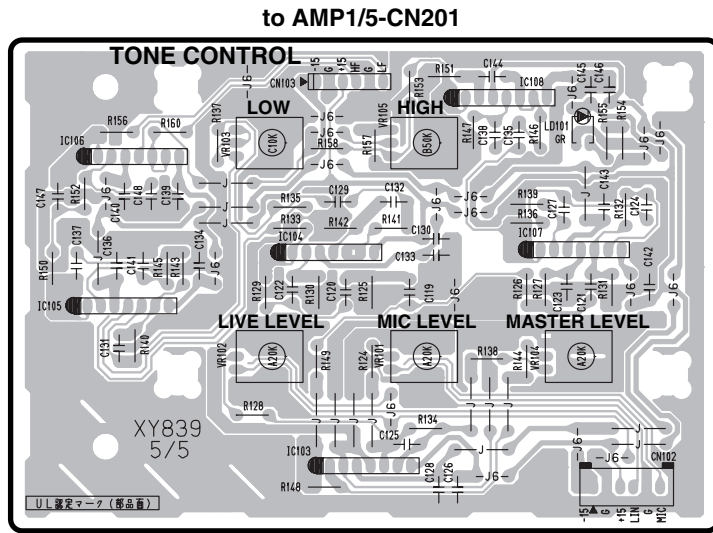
to AMP1/5-CN201

TONE CONTROL

CN103 -15 G +15 HF G LF

LOW

HIGH

R151 C144 R153 IC108 C145 C146

R156 R160 R137 VR103 C10K J6 J6 R158 VR105 R157 B50K R147 C138 C135 C134 R146 LD101 GR R155 R154

IC106

C147 R152 J6 C148 C139 C140 J J R135 C129 C132 J6 J6 R139 R136 C127 C143 R132 C124 J6 J6

R133 R142 R141 C130

C137 C136 C134 IC104 C133 IC107

R150 C141 R145 R143 J6 R129 C122 R130 C120 R125 C119 J6 R126 R127 C123 C121 R131 J6 C142 J6

IC105

LIVE LEVEL

MIC LEVEL

MASTER LEVEL

C131 R140 VR102 A20K R149 R124 VR101 A20K R138 R144 VR104 A20K

R128 J J J J J6 R134 J J J

XY839
5/5

IC103 C125 J J6 J

R148 C128 C126 J6 J6 CN102

UL認定マーク（部品面）

-15 G +15 LIN G MIC